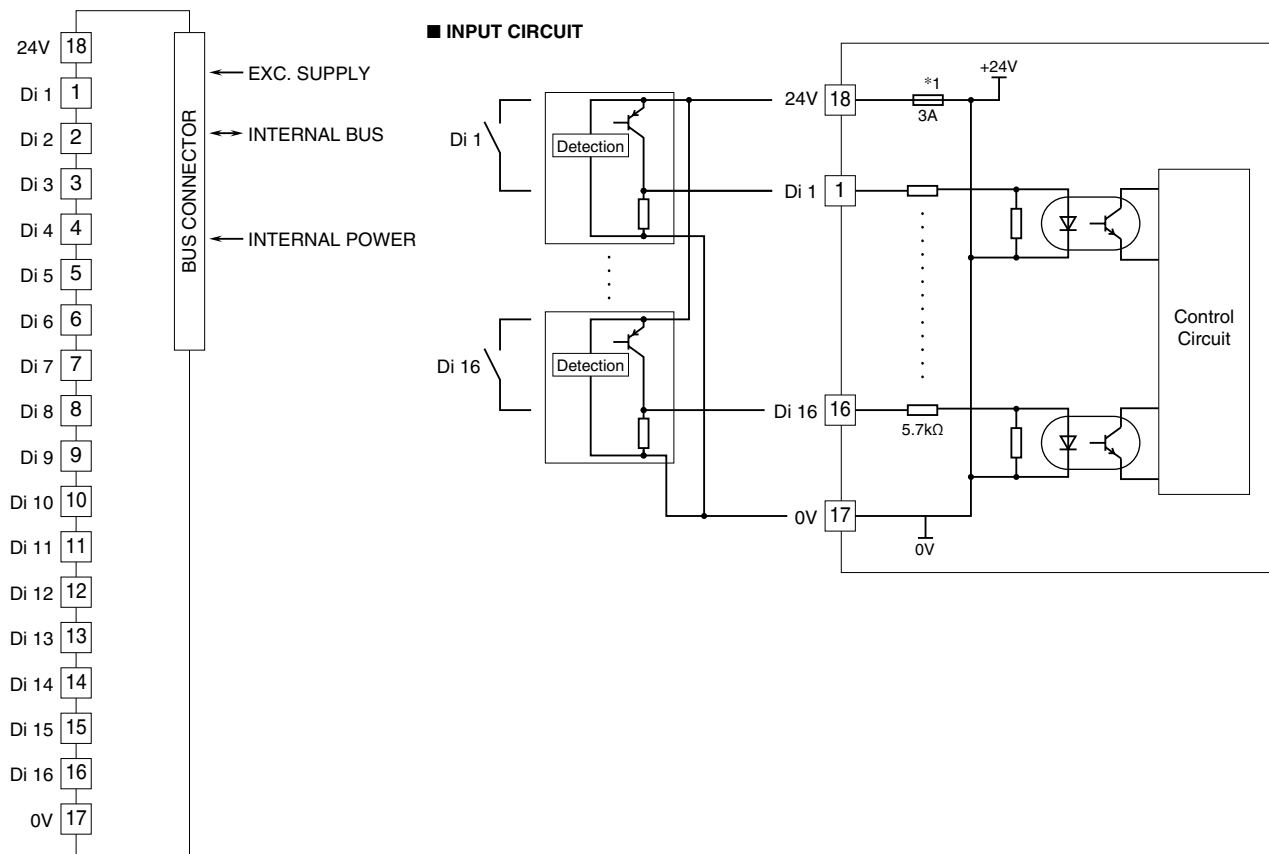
24V 18
Di 1 1
Di 2 2
Di 3 3
Di 4 4
Di 5 5
Di 6 6
Di 7 7
Di 8 8
Di 9 9
Di 10 10
Di 11 11
Di 12 12
Di 13 13
Di 14 14
Di 15 15
Di 16 16
0V 17

BUS CONNECTOR
EXC. SUPPLY
INTERNAL BUS
INTERNAL POWER

■ INPUT CIRCUIT

Di 1
Detection
Di 16
Detection
24V 18
Di 1 1
Di 16 16
0V 17
*1
3A
+24V
5.7kΩ
0V
Control Circuit